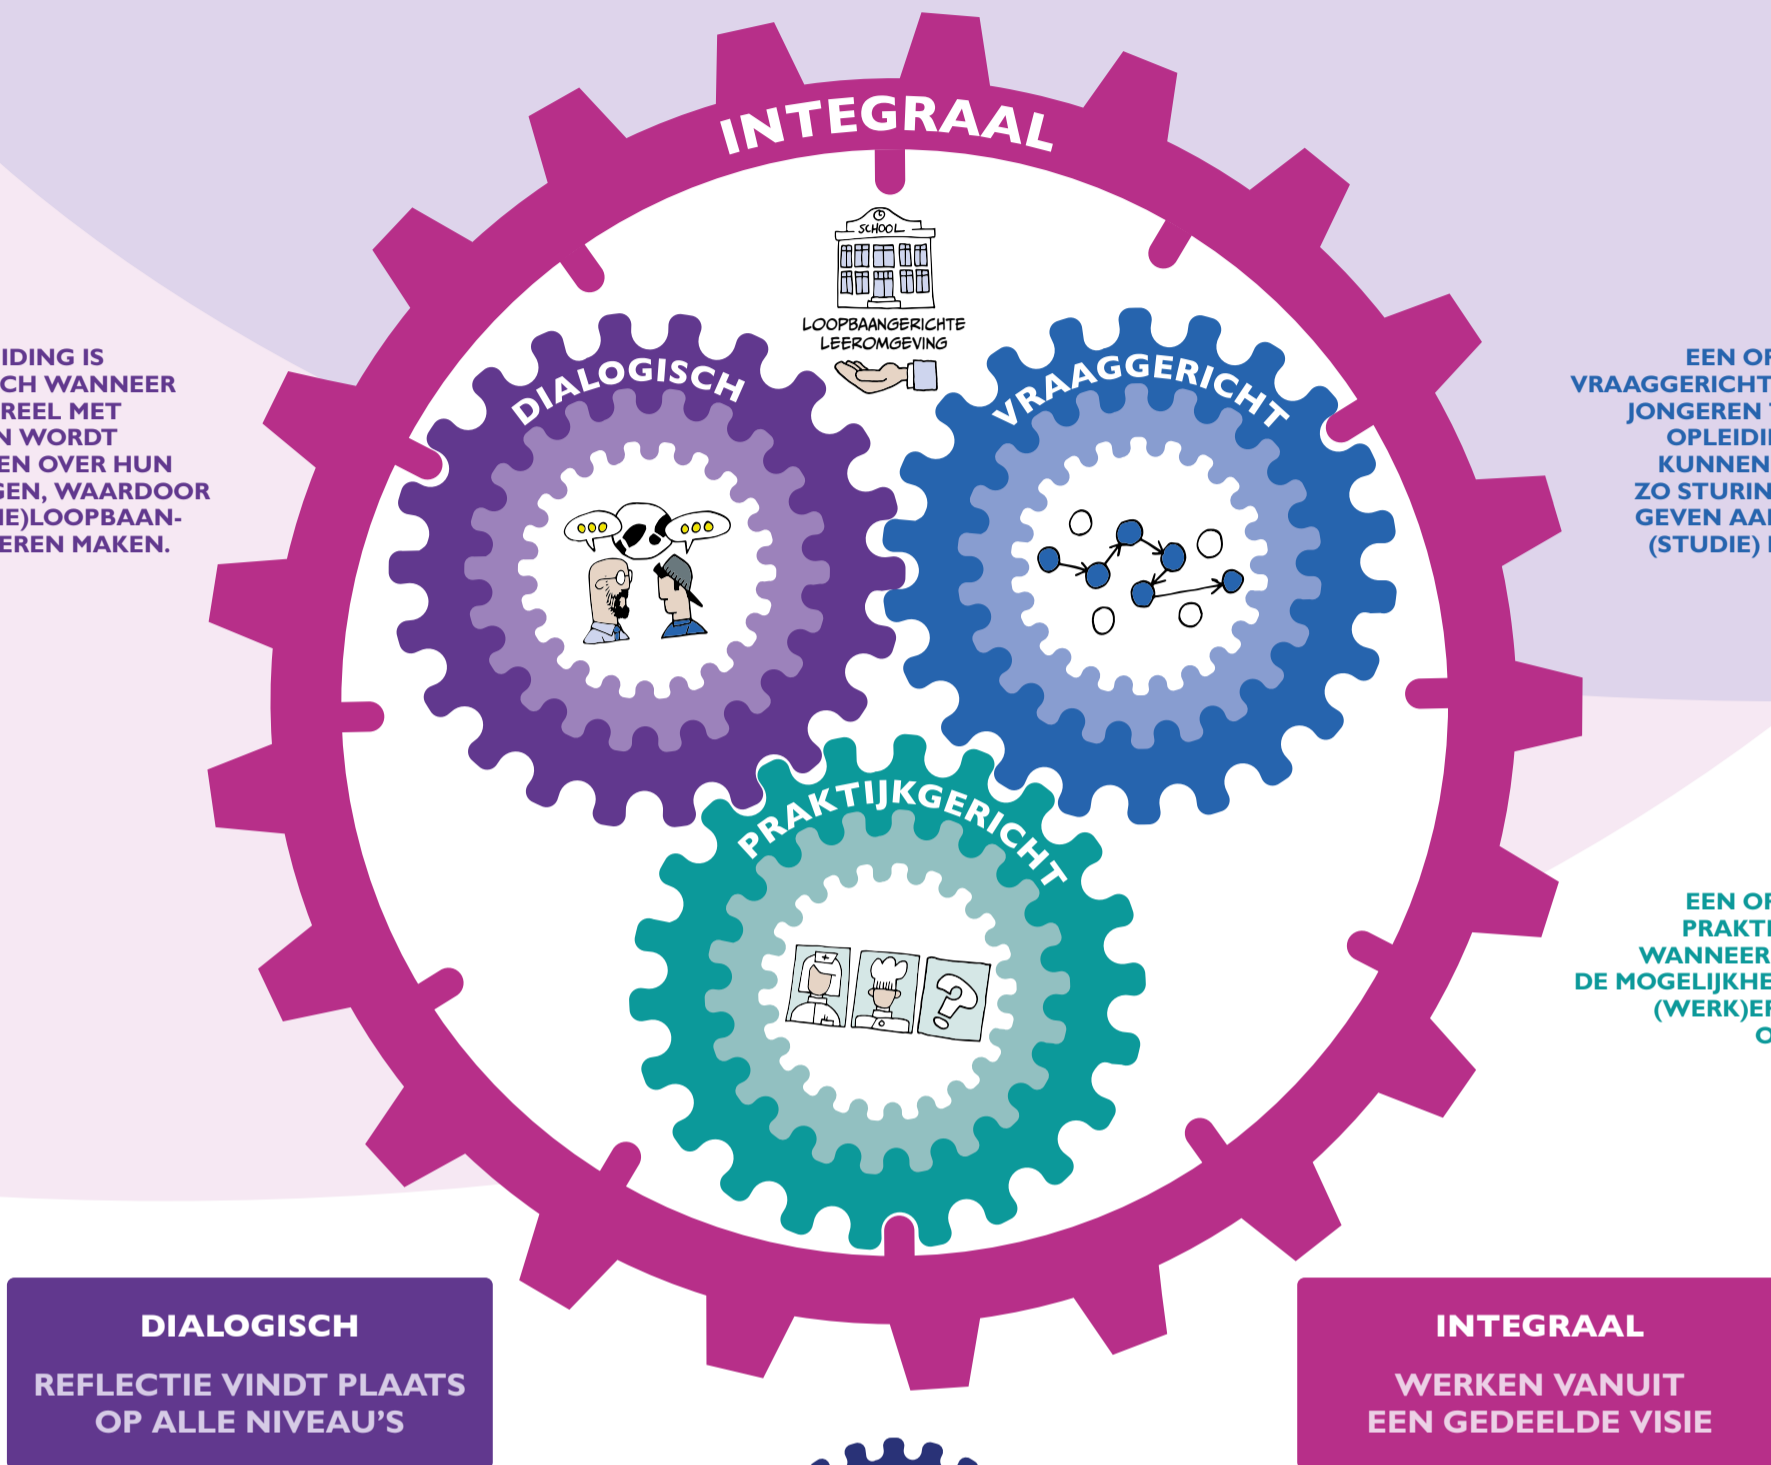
INTEGRAAL

SCHOOL

LOOPBAANGERICHTE LEEROMGEVING

DIALOGISCH

VRAAGGERICHT

PRAKTIJKGERICHT

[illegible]IDING IS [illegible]CH WANNEER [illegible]REEL MET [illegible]N WORDT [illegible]EN OVER HUN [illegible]GEN, WAARDOOR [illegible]IE)LOOPBAAN- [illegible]EREN MAKEN.

EEN O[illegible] VRAAGGERICHT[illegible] JONGEREN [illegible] OPLEIDI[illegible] KUNNEN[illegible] ZO STURIN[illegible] GEVEN AA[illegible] (STUDIE) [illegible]

EEN O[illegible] PRAKT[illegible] WANNEER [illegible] DE MOGELIJKHE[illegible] (WERK)E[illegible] O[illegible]

DIALOGISCH

REFLECTIE VINDT PLAATS OP ALLE NIVEAU'S

INTEGRAAL

WERKEN VANUIT EEN GEDEELDE VISIE